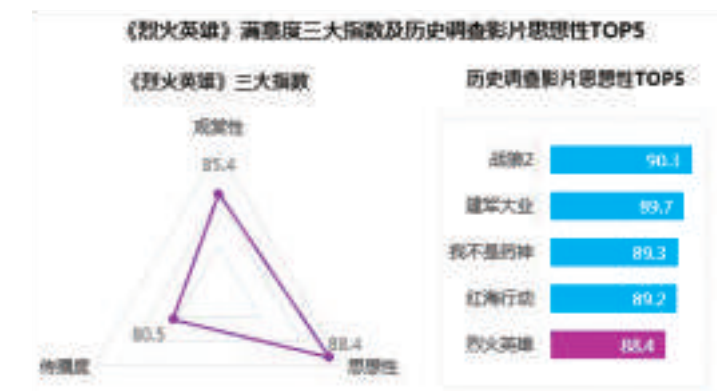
《烈火英雄》满意度三大指数及历史调查影片思想性TOP5

《烈火英雄》三大指数

观赏性
85.4
80.5
88.4
传播度
思想性

历史调查影片思想性TOP5

| | |
|---|---|
| 战狼2 | 90.3 |
| 建军大业 | 89.7 |
| 我不是药神 | 89.3 |
| 红海行动 | 89.2 |
| 烈火英雄 | 88.4 |